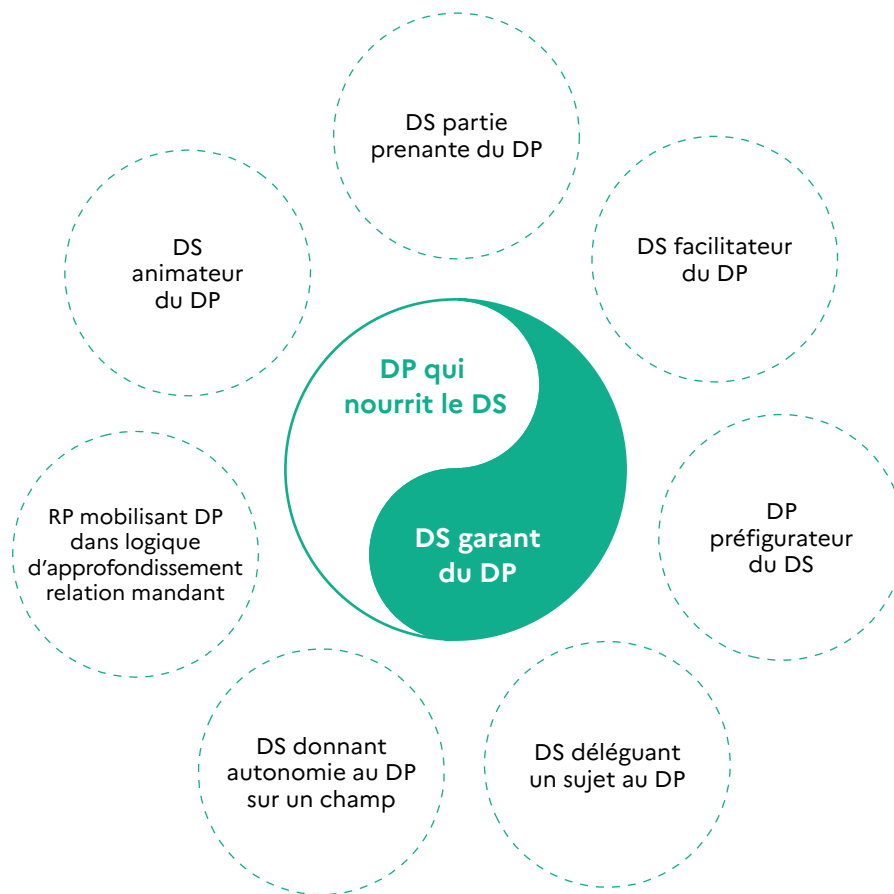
DS partie prenante du DP

DS animateur du DP

DS facilitateur du DP

DP qui nourrit le DS

DS garant du DP

RP mobilisant DP dans logique d'approfondissement relation mandant

DP préfigurateur du DS

DS donnant autonomie au DP sur un champ

DS déléguant un sujet au DP